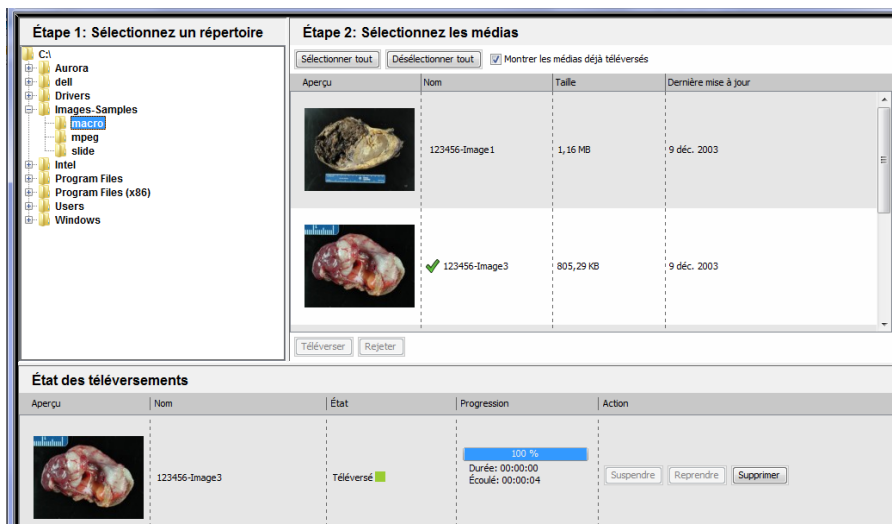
Étape 1: Sélectionnez un répertoire

C:\
Aurora
dell
Drivers
Images-Samples
macro
mpeg
slide
Intel
Program Files
Program Files (x86)
Users
Windows

Étape 2: Sélectionnez les médias

Sélectionner tout | Désélectionner tout | Montrer les médias déjà téléversés

| Aperçu | Nom | Taille | Dernière mise à jour |
|---|---|---|---|
| | 123456-Image1 | 1,16 MB | 9 déc. 2003 |
| | 123456-Image3 | 805,29 KB | 9 déc. 2003 |

Téléverser | Rejeter

État des téléversements

| Aperçu | Nom | État | Progression | Action |
|---|---|---|---|---|
| | 123456-Image3 | Téléversé | 100 % Durée: 00:00:00 Écoulé: 00:00:04 | Suspendre Reprendre Supprimer |